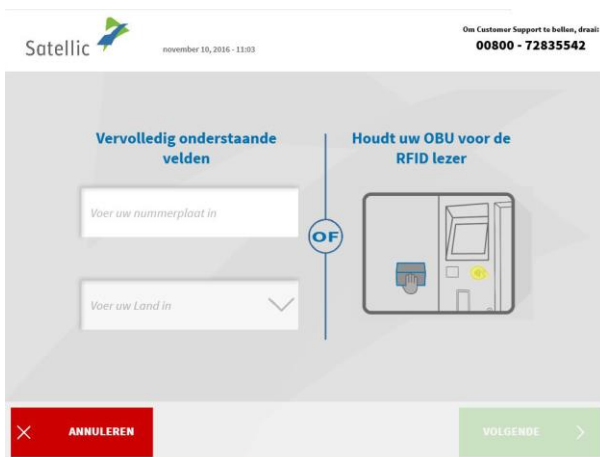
Satellic

november 10, 2016 - 11:03

Om Customer Support te bellen, draai:
00800 - 72835542

Vervolledig onderstaande velden

Voer uw nummerplaat in

Voer uw Land in

OF

Houdt uw OBU voor de RFID lezer

ANNULEREN

VOLGENDE